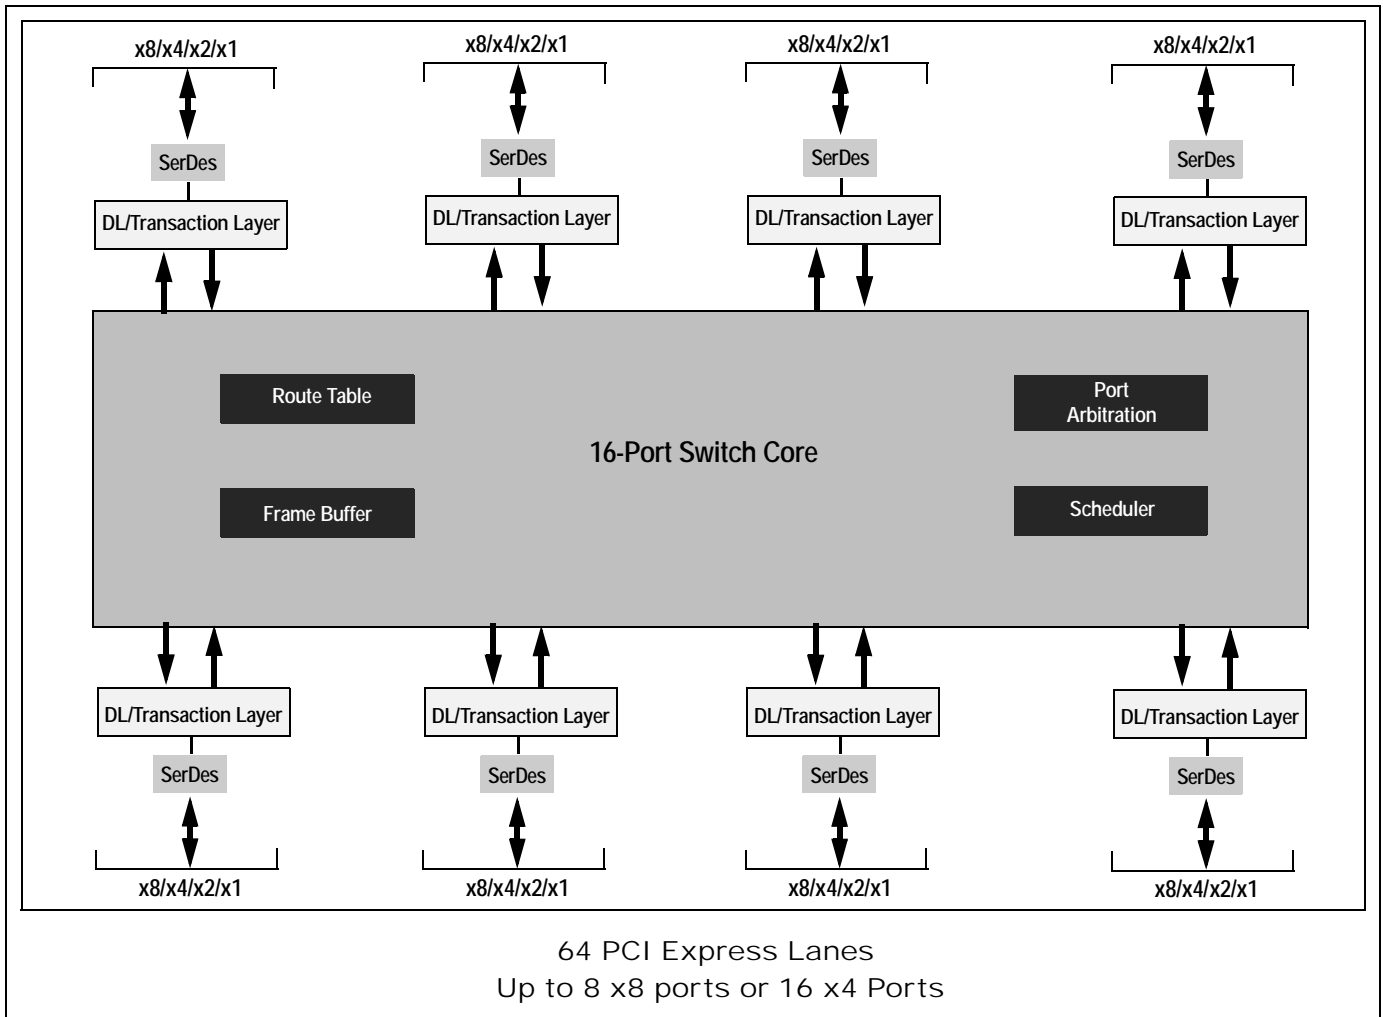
x8/x4/x2/x1

x8/x4/x2/x1

x8/x4/x2/x1

x8/x4/x2/x1

SerDes

SerDes

SerDes

SerDes

DL/Transaction Layer

DL/Transaction Layer

DL/Transaction Layer

DL/Transaction Layer

Route Table

Port Arbitration

16-Port Switch Core

Frame Buffer

Scheduler

DL/Transaction Layer

DL/Transaction Layer

DL/Transaction Layer

DL/Transaction Layer

SerDes

SerDes

SerDes

SerDes

x8/x4/x2/x1

x8/x4/x2/x1

x8/x4/x2/x1

x8/x4/x2/x1

64 PCI Express Lanes
Up to 8 x8 ports or 16 x4 Ports